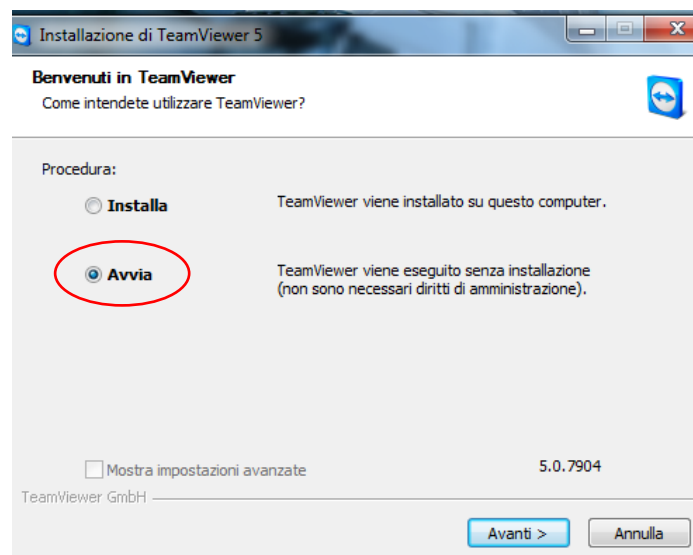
Installazione di TeamViewer 5

Benvenuti in TeamViewer
Come intendete utilizzare TeamViewer?

Procedura:

Installa

TeamViewer viene installato su questo computer.

Avvia

TeamViewer viene eseguito senza installazione (non sono necessari diritti di amministrazione).

Mostra impostazioni avanzate

5.0.7904

TeamViewer GmbH

Avanti >

Annulla